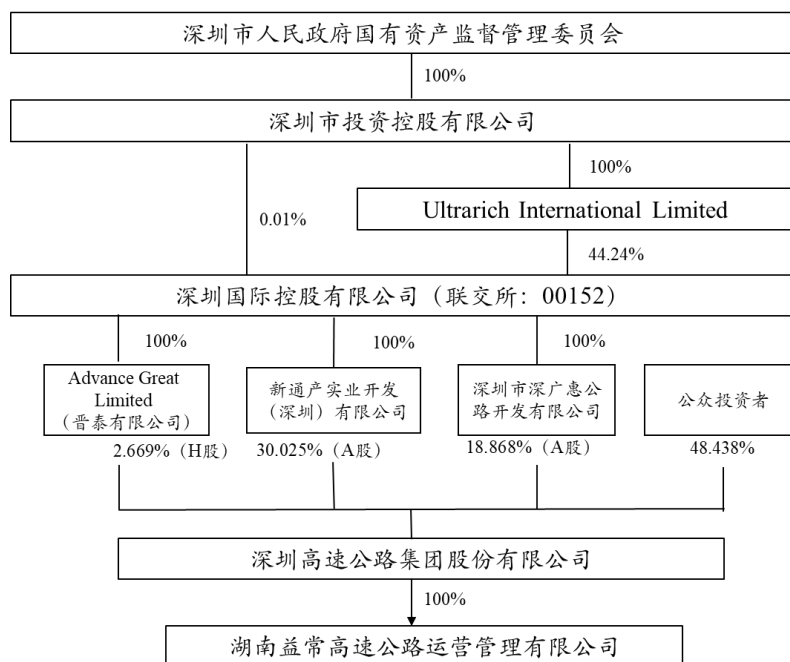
深圳市人民政府国有资产监督管理委员会

100%

深圳市投资控股有限公司

100%

0.01%

Ultrarich International Limited

44.24%

深圳国际控股有限公司（联交所：00152）

100%

100%

100%

Advance Great Limited （晋泰有限公司）

新通产实业开发（深圳）有限公司

深圳市深广惠公路开发有限公司

公众投资者

2.669%（H股）

30.025%（A股）

18.868%（A股）

48.438%

深圳高速公路集团股份有限公司

100%

湖南益常高速公路运营管理有限公司